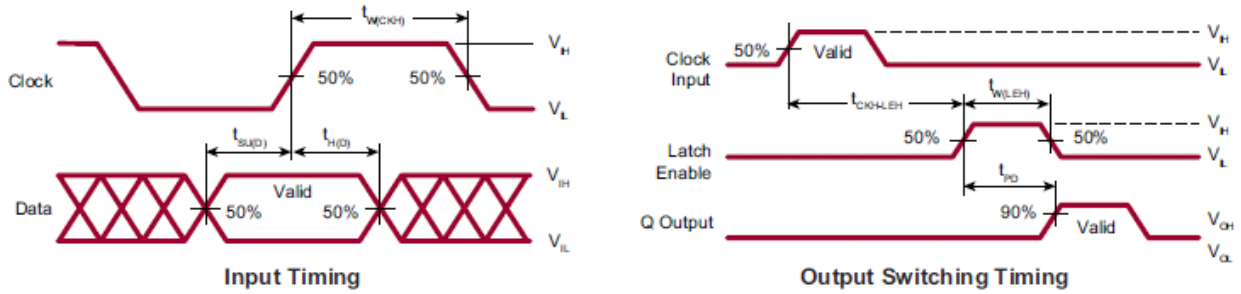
$t_{W(CKH)}$

Clock

50%

50%

$V_{IH}$

$V_{IL}$

$t_{SU(D)}$

$t_{H(D)}$

Valid

$V_{IH}$

Data

50%

50%

$V_{IL}$

Input Timing

Clock Input

50%

Valid

$V_{IH}$

$V_{IL}$

$t_{CKH-LEH}$

$t_{W(LEH)}$

$V_{IH}$

Latch Enable

50%

50%

$V_{IL}$

$t_{PD}$

Q Output

90%

Valid

$V_{OH}$

$V_{OL}$

Output Switching Timing